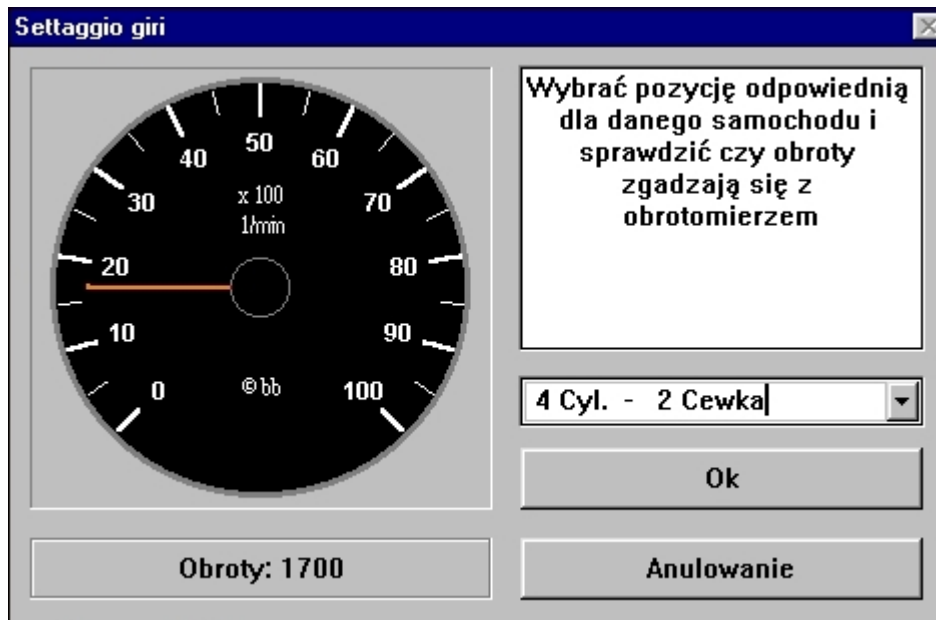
Settaggio giri

50
40
60
30
70
x 100
1/min
20
80
10
90
0
100
© bb

Wybrać pozycję odpowiednią dla danego samochodu i sprawdzić czy obroty zgadzają się z obrotomierzem

4 Cyl. - 2 Cewka

Ok

Obroty: 1700

Anulowanie